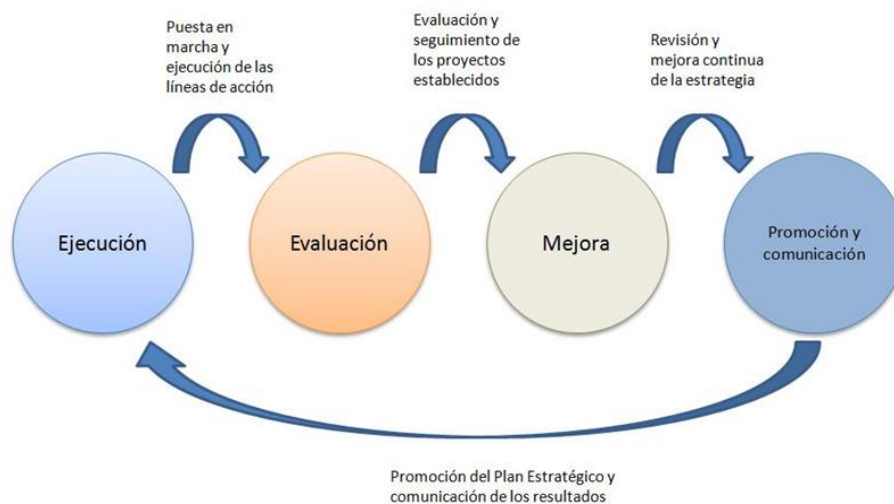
Puesta en marcha y ejecución de las líneas de acción

Evaluación y seguimiento de los proyectos establecidos

Revisión y mejora continua de la estrategia

Ejecución

Evaluación

Mejora

Promoción y comunicación

Promoción del Plan Estratégico y comunicación de los resultados